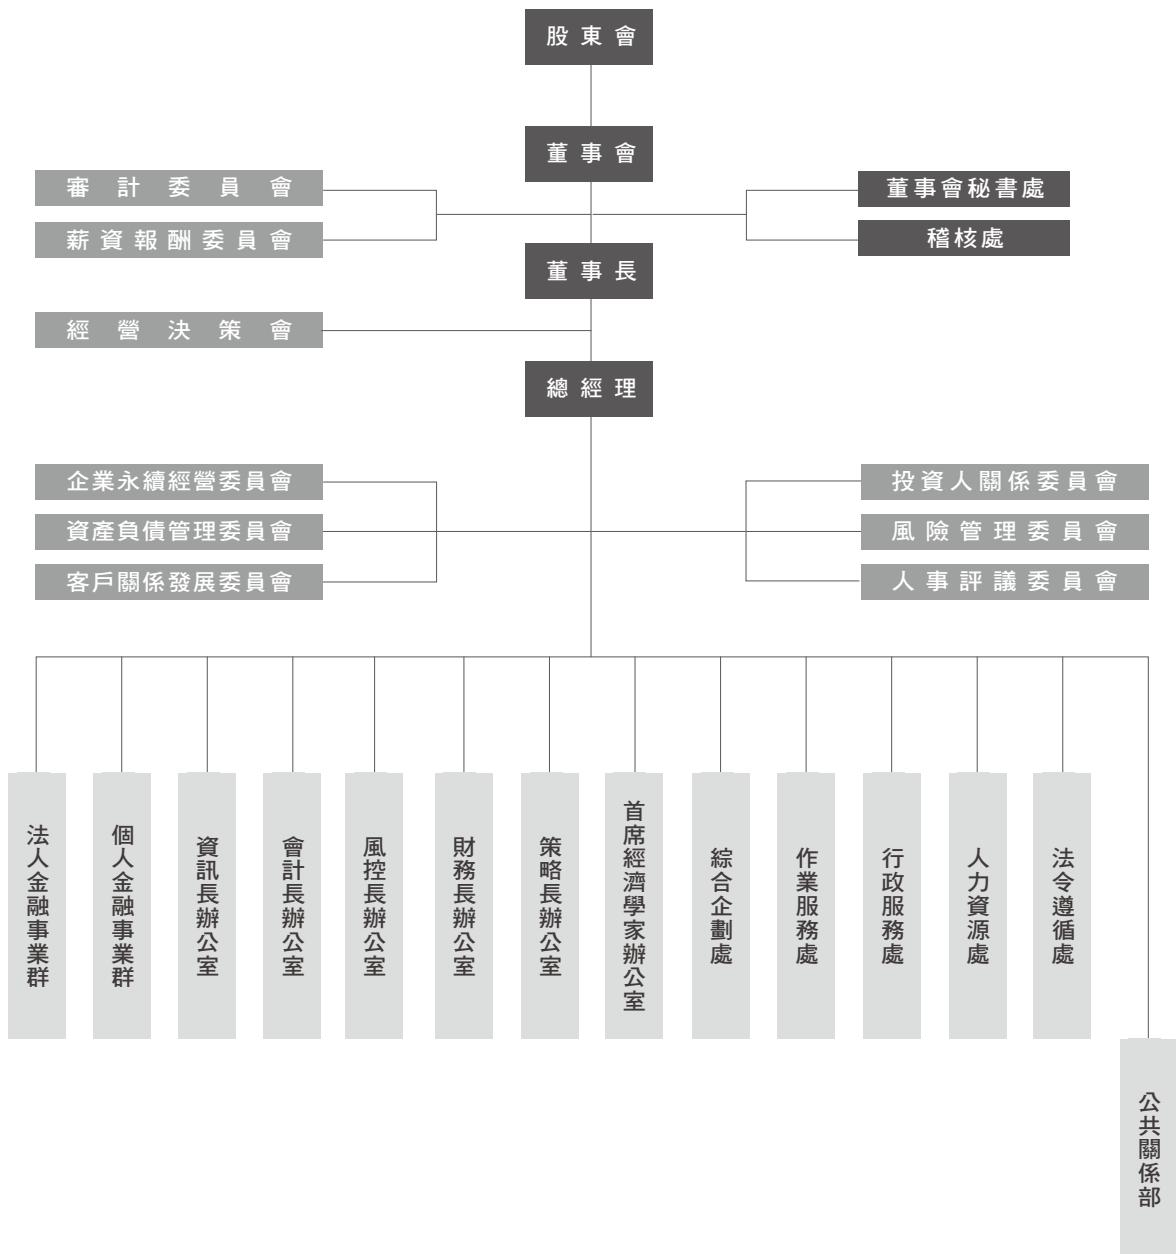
股東會

董事會

審計委員會

薪資報酬委員會

董事會秘書處

稽核處

董事長

經營決策會

總經理

企業永續經營委員會

資產負債管理委員會

客戶關係發展委員會

投資人關係委員會

風險管理委員會

人事評議委員會

法人金融事業群

個人金融事業群

資訊長辦公室

會計長辦公室

風控長辦公室

財務長辦公室

策略長辦公室

首席經濟學家辦公室

綜合企劃處

作業服務處

行政服務處

人力資源處

法令遵循處

公共關係部